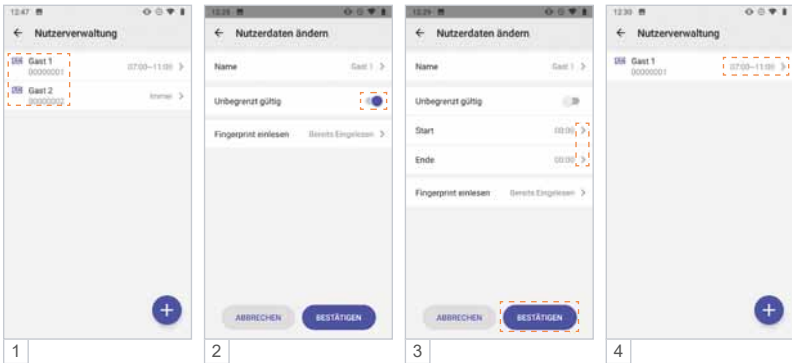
12:47

← Nutzerverwaltung

Gast 1
00000001
07:00—11:00 >

Gast 2
00000002
Immer >

+

1

12:28

← Nutzerdaten ändern

Name
Gast 1 >

Unbegrenzt gültig

Fingerprint einlesen
Bereits Eingelesen >

ABBRECHEN
BESTÄTIGEN

2

12:29

← Nutzerdaten ändern

Name
Gast 1 >

Unbegrenzt gültig

Start
00:00 >

Ende
00:00 >

Fingerprint einlesen
Bereits Eingelesen >

ABBRECHEN
BESTÄTIGEN

3

12:30

← Nutzerverwaltung

Gast 1
00000001
07:00—11:00 >

+

4